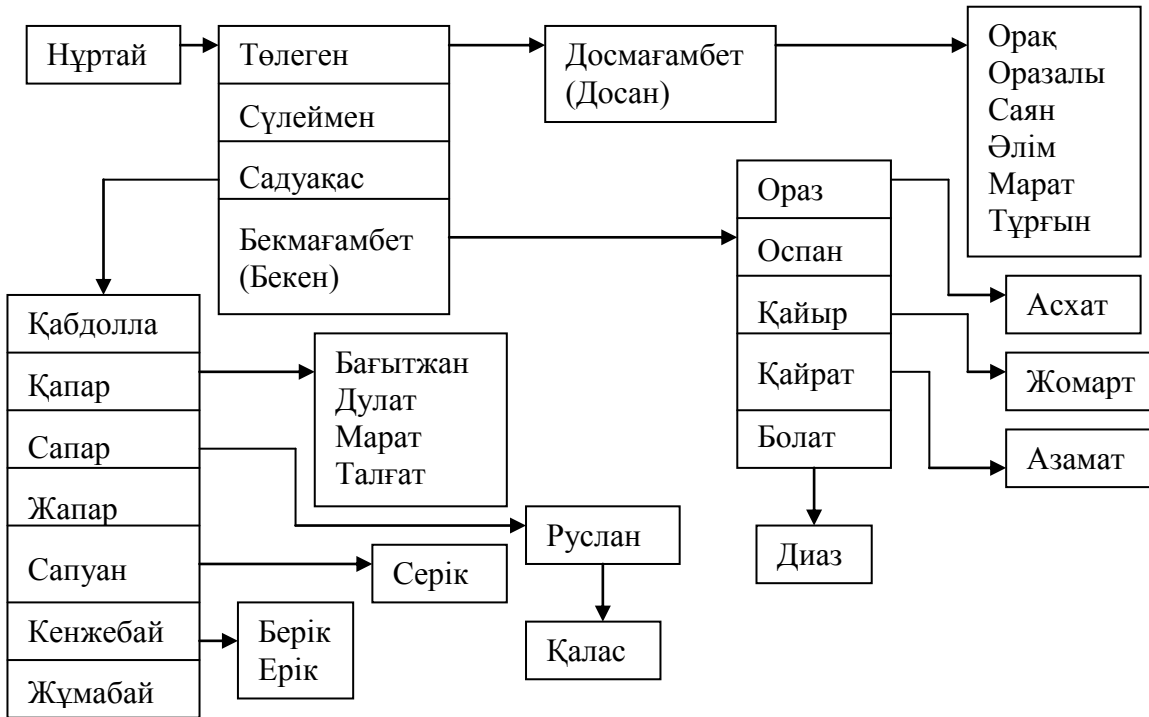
Нұртай

Төлеген
Сүлеймен
Садуақас
Бекмағамбет (Бекен)

Досмағамбет (Досан)

Орақ
Оразалы
Саян
Әлім
Марат
Тұрғын

Ораз
Оспан
Қайыр
Қайрат
Болат

Асхат
Жомарт
Азамат

Диаз

Қабдолла
Қапар
Сапар
Жапар
Сапуан
Кенжебай
Жұмабай

Бағытжан
Дулат
Марат
Талғат

Руслан

Серік

Қалас

Берік
Ерік